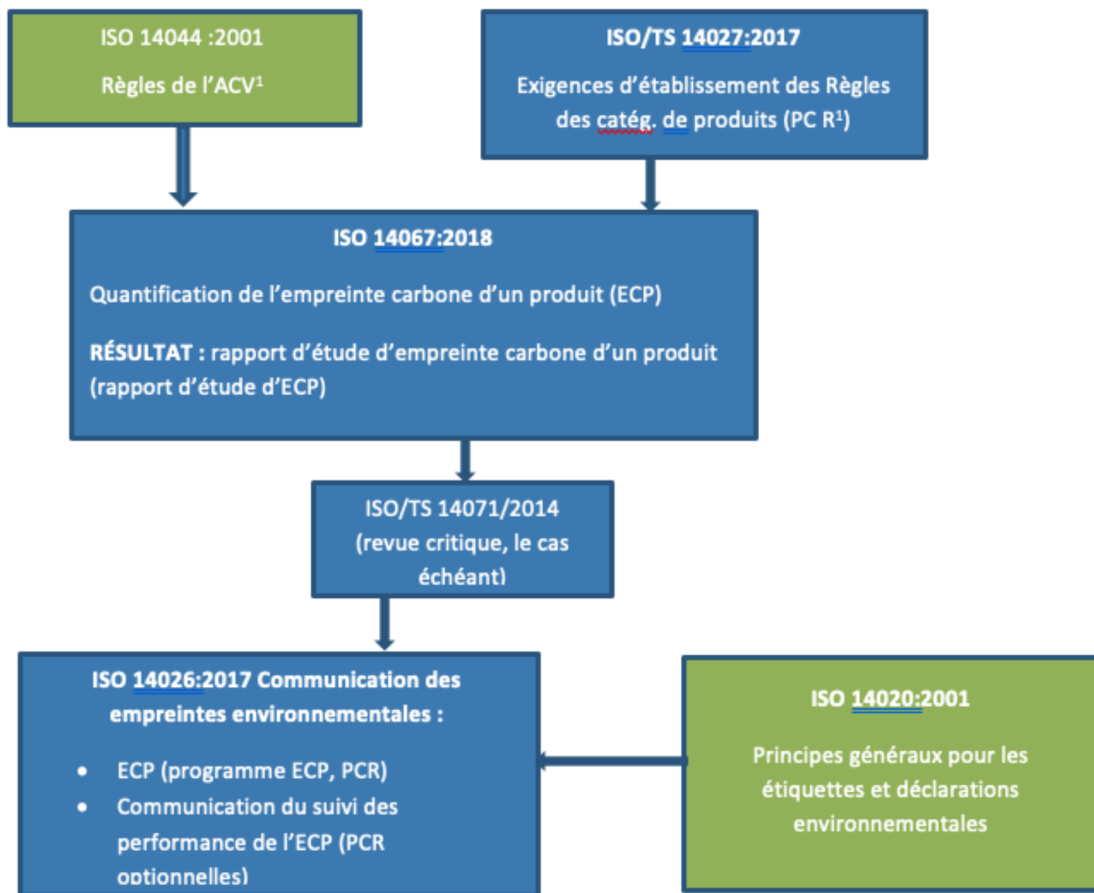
ISO 14044 :2001

Règles de l'ACV¹

ISO/TS 14027:2017

Exigences d'établissement des Règles des catég. de produits (PC R¹)

ISO 14067:2018

Quantification de l'empreinte carbone d'un produit (ECP)

RÉSULTAT : rapport d'étude d'empreinte carbone d'un produit (rapport d'étude d'ECP)

ISO/TS 14071/2014 (revue critique, le cas échéant)

ISO 14026:2017 Communication des empreintes environnementales :

- ECP (programme ECP, PCR)
- Communication du suivi des performance de l'ECP (PCR optionnelles)

ISO 14020:2001

Principes généraux pour les étiquettes et déclarations environnementales